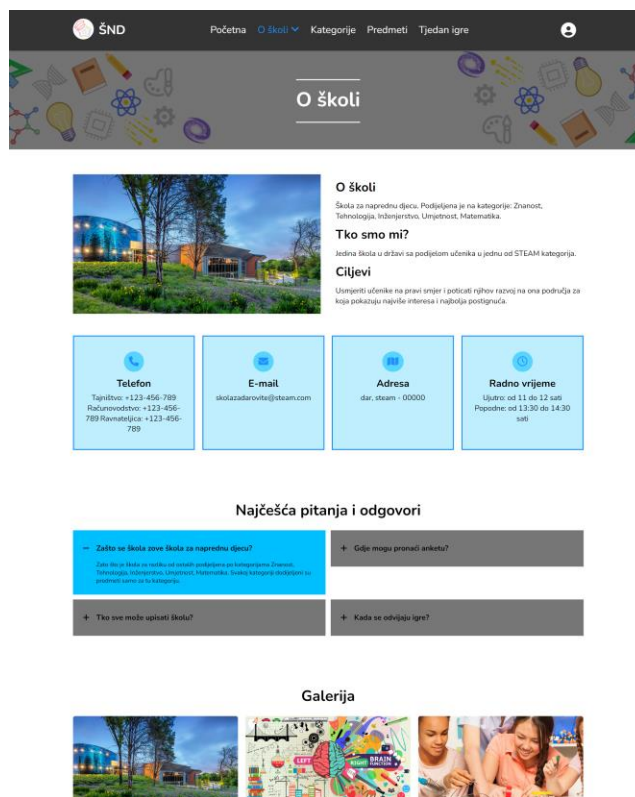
ŠND

Početna O školi Kategorije Predmeti Tjedan igre

O školi

O školi

Škola za naprednu djecu. Podijeljena je na kategorije: Znanost, Tehnologija, Inženjerstvo, Umjetnost, Matematika.

Tko smo mi?

Jedina škola u državi sa podjelom učenika u jednu od STEAM kategorija.

Ciljevi

Usmjeriti učenike na pravi smjer i poticati njihov razvoj na ona područja za koja pokazuju najviše interesa i najbolja postignuća.

Telefon

Tajništvo: +123-456-789 Računovodstvo: +123-456-789 Ravnateljica: +123-456-789

E-mail

skolazadarovite@steam.com

Adresa

dar, steam - 00000

Radno vrijeme

Ujutro: od 11 do 12 sati Popodne: od 13:30 do 14:30 sati

Najčešća pitanja i odgovori

− Zašto se škola zove škola za naprednu djecu?

Zato što je škola za razliku od ostalih podijeljena po kategorijama Znanost, Tehnologija, Inženjerstvo, Umjetnost, Matematika. Svakoj kategoriji dodijeljeni su predmeti samo za tu kategoriju.

+ Gdje mogu pronaći anketu?

+ Tko sve može upisati školu?

+ Kada se odvijaju igre?

Galerija

LEFT BRAIN